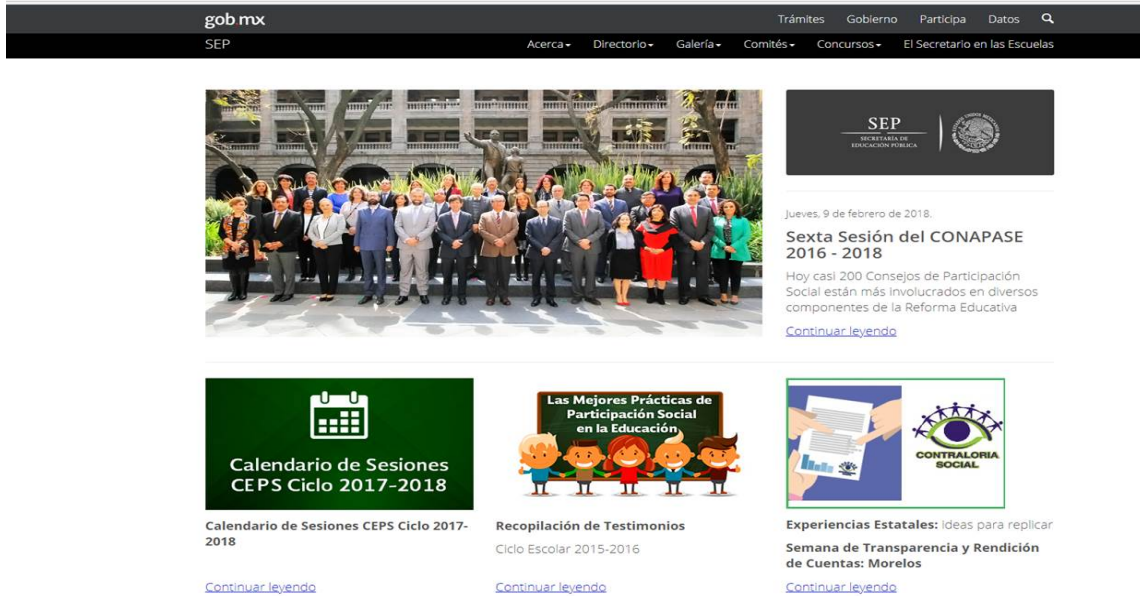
gob mx

Trámites Gobierno Participa Datos

SEP

Acerca Directorio Galería Comités Concursos El Secretario en las Escuelas

SEP
SECRETARÍA DE EDUCACIÓN PÚBLICA

Jueves, 9 de febrero de 2018.

Sexta Sesión del CONAPASE 2016 - 2018

Hoy casi 200 Consejos de Participación Social están más involucrados en diversos componentes de la Reforma Educativa

Continuar leyendo

Calendario de Sesiones CEPS Ciclo 2017-2018

Las Mejores Prácticas de Participación Social en la Educación

CONTRALORIA SOCIAL

Calendario de Sesiones CEPS Ciclo 2017-2018

Continuar leyendo

Recopilación de Testimonios

Ciclo Escolar 2015-2016

Continuar leyendo

Experiencias Estatales: Ideas para replicar

Semana de Transparencia y Rendición de Cuentas: Morelos

Continuar leyendo